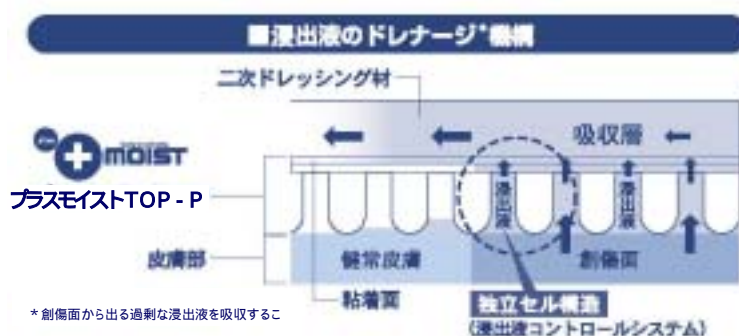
■浸出液のドレナージ*機構

二次ドレッシング材

MOIST

プラスモイストTOP - P

吸収層

浸出液

浸出液

皮膚部

健常皮膚

創傷面

粘着面

独立セル構造

(浸出液コントロールシステム)

* 創傷面から出る過剰な浸出液を吸収するこ